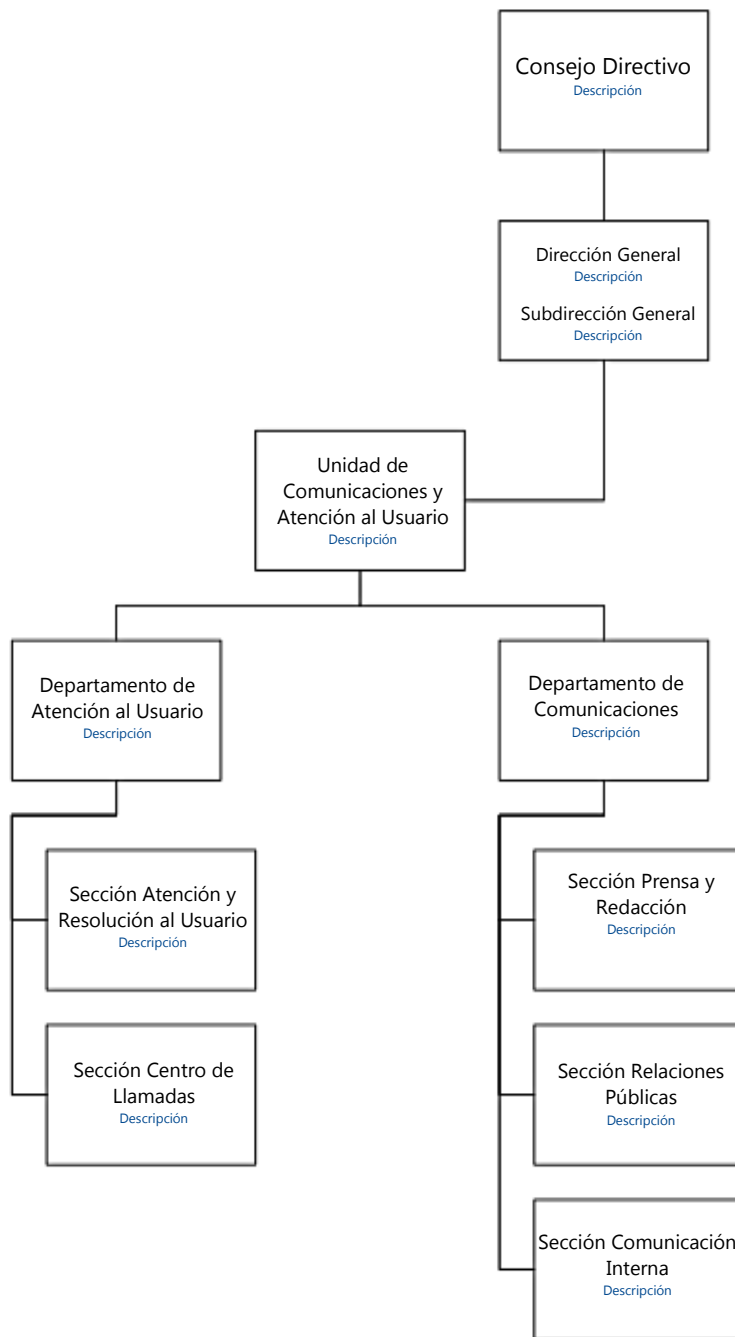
Consejo Directivo
Descripción

Dirección General
Descripción

Subdirección General
Descripción

Unidad de Comunicaciones y Atención al Usuario
Descripción

Departamento de Atención al Usuario
Descripción

Departamento de Comunicaciones
Descripción

Sección Atención y Resolución al Usuario
Descripción

Sección Centro de Llamadas
Descripción

Sección Prensa y Redacción
Descripción

Sección Relaciones Públicas
Descripción

Sección Comunicación Interna
Descripción